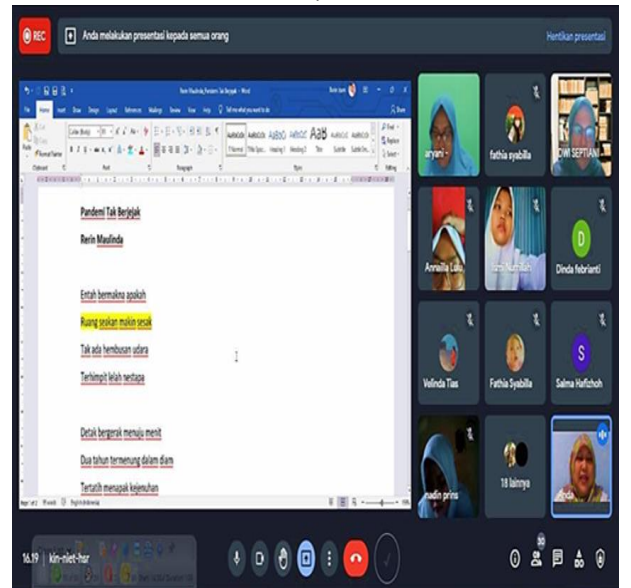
REC

Anda melakukan presentasi kepada semua orang

Hentikan presentasi

Rerin Maulinda Pandemi Tak Berjejak - Word

Pandemi Tak Berjejak

Rerin Maulinda

Entah bermakna apakah

Ruang sesakan makin sesak

Tak ada hembusan udara

Terhimpit lelah nestapa

Detak bergerak menuju menit

Dua tahun termenung dalam diam

Tertatih menapak kejenuhan

aryani

fathia syabilla

DWI SEPTIANI

Annelilla Lulu

Dinda febrianti

Velinda Tias

Fathia Syabilla

Salma Hafizhoh

nadin prins

18 lainnya

16.19 | kin-niet-hsr